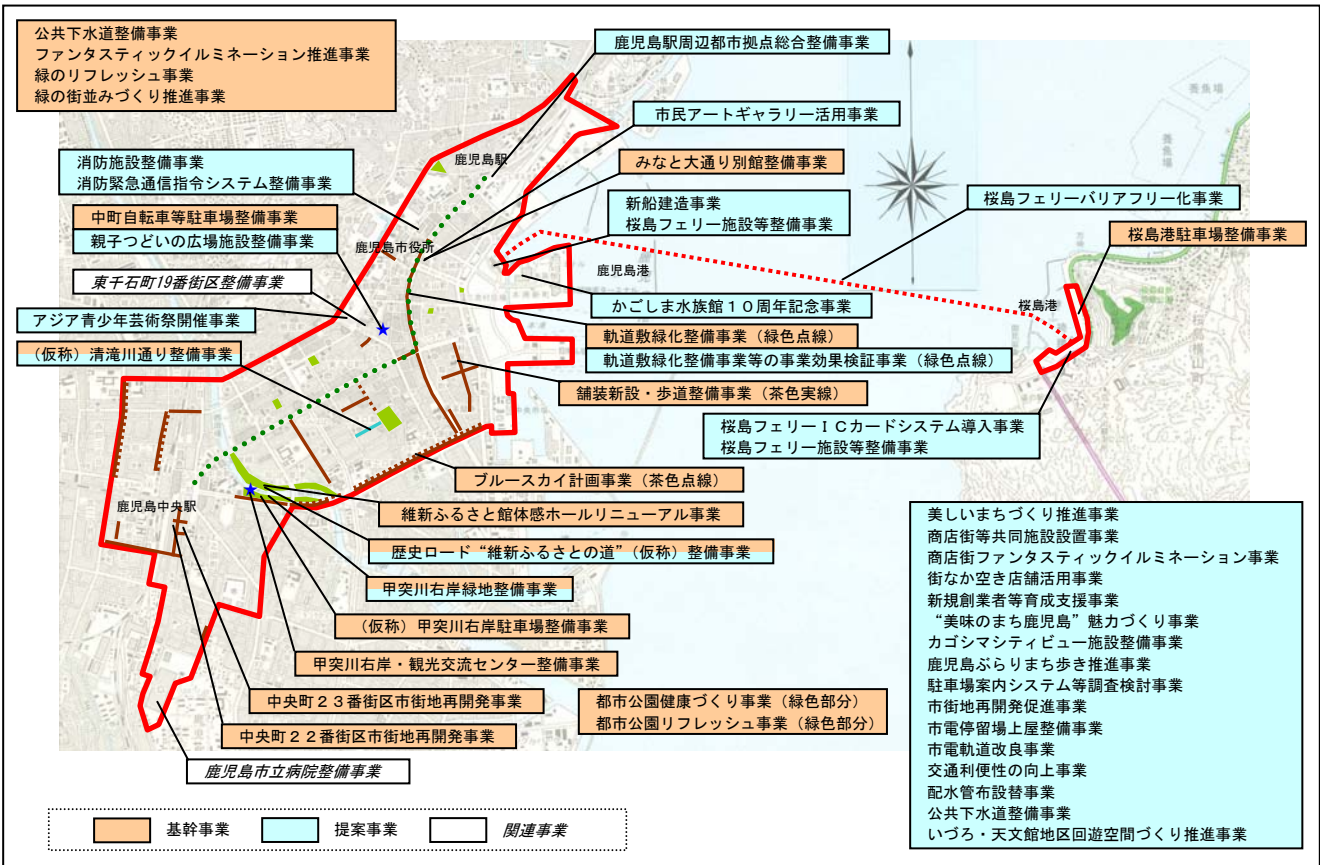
公共下水道整備事業
ファンタスティックイルミネーション推進事業
緑のリフレッシュ事業
緑の街並みづくり推進事業

鹿児島駅周辺都市拠点総合整備事業

市民アートギャラリー活用事業

消防施設整備事業
消防緊急通信指令システム整備事業

鹿児島駅

みなと大通り別館整備事業

中町自転車等駐車場整備事業

新船建造事業
桜島フェリー施設等整備事業

桜島フェリーバリアフリー化事業

親子つどいの広場施設整備事業

鹿児島市役所

桜島港駐車場整備事業

東千石町19番街区整備事業

鹿児島港

かごしま水族館１０周年記念事業

桜島港

アジア青少年芸術祭開催事業

軌道敷緑化整備事業（緑色点線）

軌道敷緑化整備事業等の事業効果検証事業（緑色点線）

（仮称）清滝川通り整備事業

舗装新設・歩道整備事業（茶色実線）

桜島フェリーＩＣカードシステム導入事業
桜島フェリー施設等整備事業

ブルースカイ計画事業（茶色点線）

鹿児島中央駅

維新ふるさと館体感ホールリニューアル事業

美しいまちづくり推進事業
商店街等共同施設設置事業
商店街ファンタスティックイルミネーション事業
街なか空き店舗活用事業
新規創業者等育成支援事業
“美味のまち鹿児島”魅力づくり事業
カゴシマシティビュー施設整備事業
鹿児島ぶらりまち歩き推進事業
駐車場案内システム等調査検討事業
市街地再開発促進事業
市電停留場上屋整備事業
市電軌道改良事業
交通利便性の向上事業
配水管布設替事業
公共下水道整備事業
いづろ・天文館地区回遊空間づくり推進事業

歴史ロード“維新ふるさとの道”（仮称）整備事業

甲突川右岸緑地整備事業

（仮称）甲突川右岸駐車場整備事業

甲突川右岸・観光交流センター整備事業

中央町２３番街区市街地再開発事業

都市公園健康づくり事業（緑色部分）
都市公園リフレッシュ事業（緑色部分）

中央町２２番街区市街地再開発事業

鹿児島市立病院整備事業

基幹事業　提案事業　関連事業